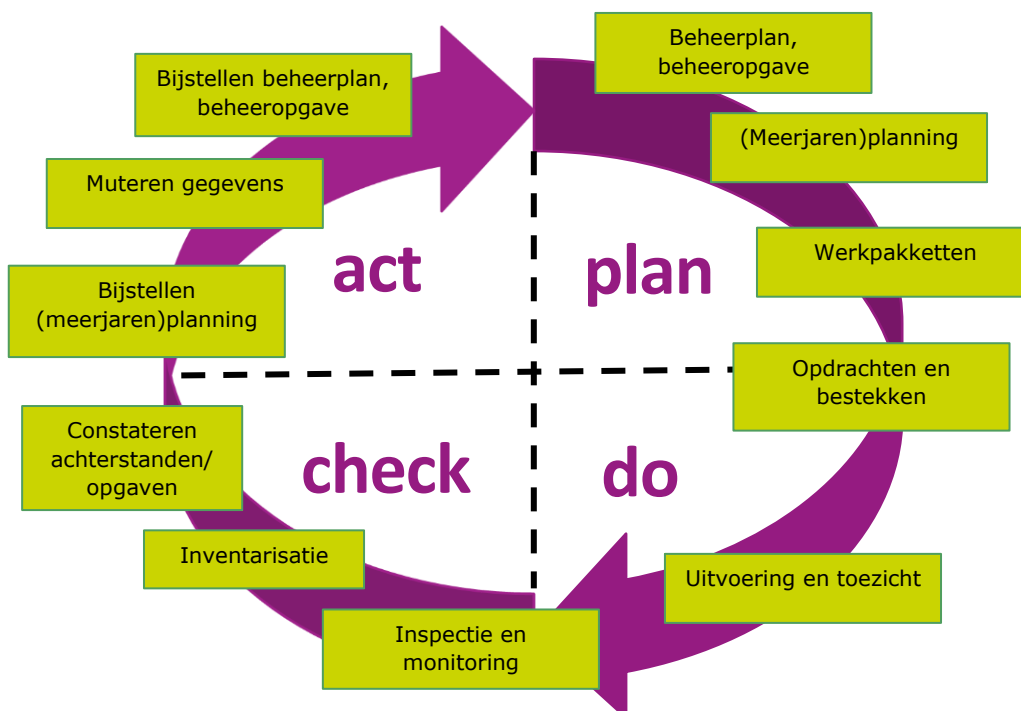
Beheerplan, beheeropgave

(Meerjaren)planning

Werkpakketten

Opdrachten en bestekken

Uitvoering en toezicht

Inspectie en monitoring

Inventarisatie

Constateren achterstanden/ opgaven

Bijstellen (meerjaren)planning

Muteren gegevens

Bijstellen beheerplan, beheeropgave

act

plan

check

do